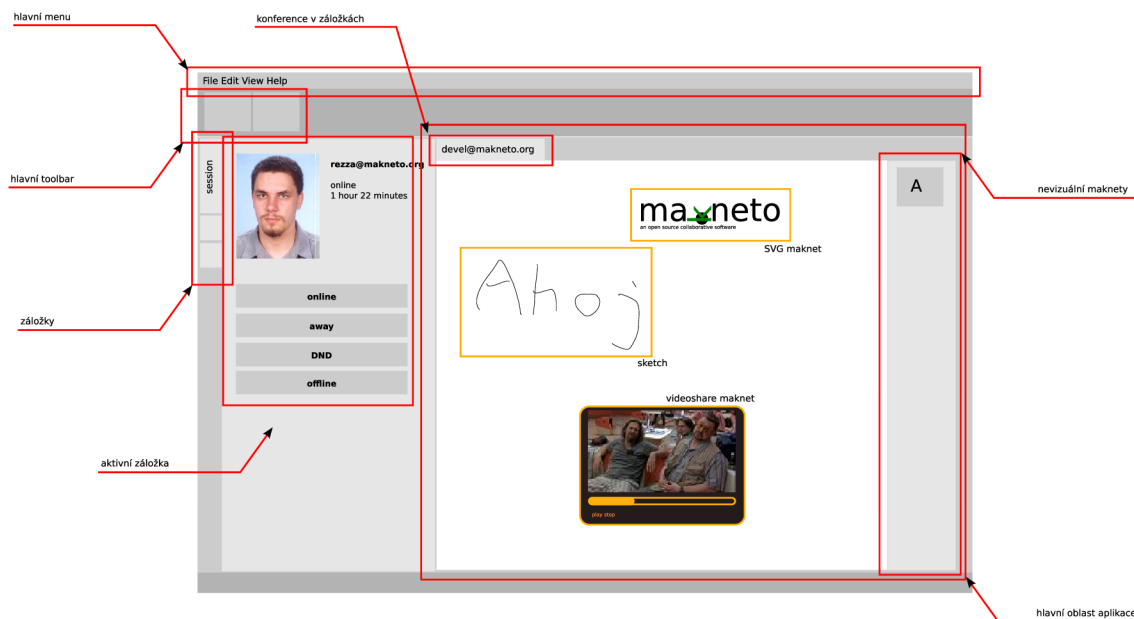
hlavní menu

konference v záložkách

File Edit View Help

hlavní toolbar

session

rezza@makneto.org

online
1 hour 22 minutes

devel@makneto.org

A

nevizuální maknety

makneto
an open source collaborative software

SVG maknet

Ahoj

sketch

záložky

online

away

DND

offline

videoshare maknet

play stop

aktivní záložka

hlavní oblast aplikace